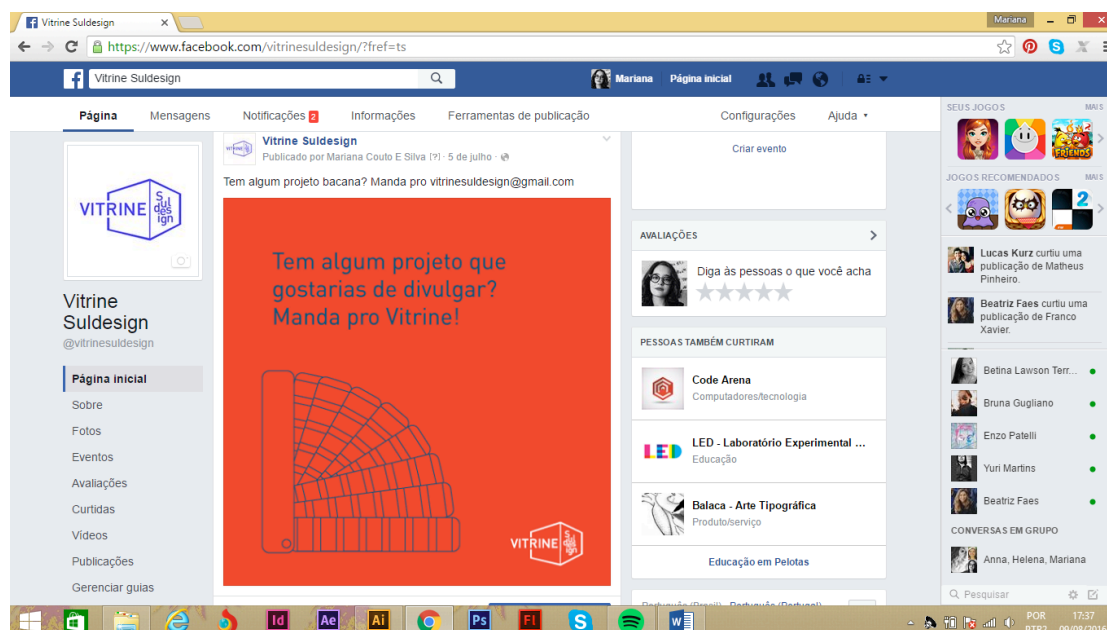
Vitrine Suldesign ×

Mariana

https://www.facebook.com/vitrinesuldesign/?fref=ts

Vitrine Suldesign

Mariana Página inicial

Página Mensagens Notificações 2 Informações Ferramentas de publicação Configurações Ajuda

VITRINE Suldesign

Vitrine Suldesign
@vitrinesuldesign

Página inicial
Sobre
Fotos
Eventos
Avaliações
Curtidas
Vídeos
Publicações
Gerenciar guias

Vitrine Suldesign
Publicado por Mariana Couto E Silva [?] · 5 de julho ·

Tem algum projeto bacana? Manda pro vitrinesuldesign@gmail.com

Tem algum projeto que gostarias de divulgar? Manda pro Vitrine!

VITRINE

Criar evento

AVALIAÇÕES

Diga às pessoas o que você acha

PESSOAS TAMBÉM CURTIRAM

Code Arena
Computadores/tecnologia

LED - Laboratório Experimental ...
Educação

Balaca - Arte Tipográfica
Produto/serviço

Educação em Pelotas

SEUS JOGOS MAIS

JOGOS RECOMENDADOS MAIS

Lucas Kurz curtiu uma publicação de Matheus Pinheiro.

Beatriz Faes curtiu uma publicação de Franco Xavier.

Betina Lawson Terr...
Bruna Gugliano
Enzo Patelli
Yuri Martins
Beatriz Faes

CONVERSAS EM GRUPO

Anna, Helena, Mariana

Pesquisar

POR
17:37